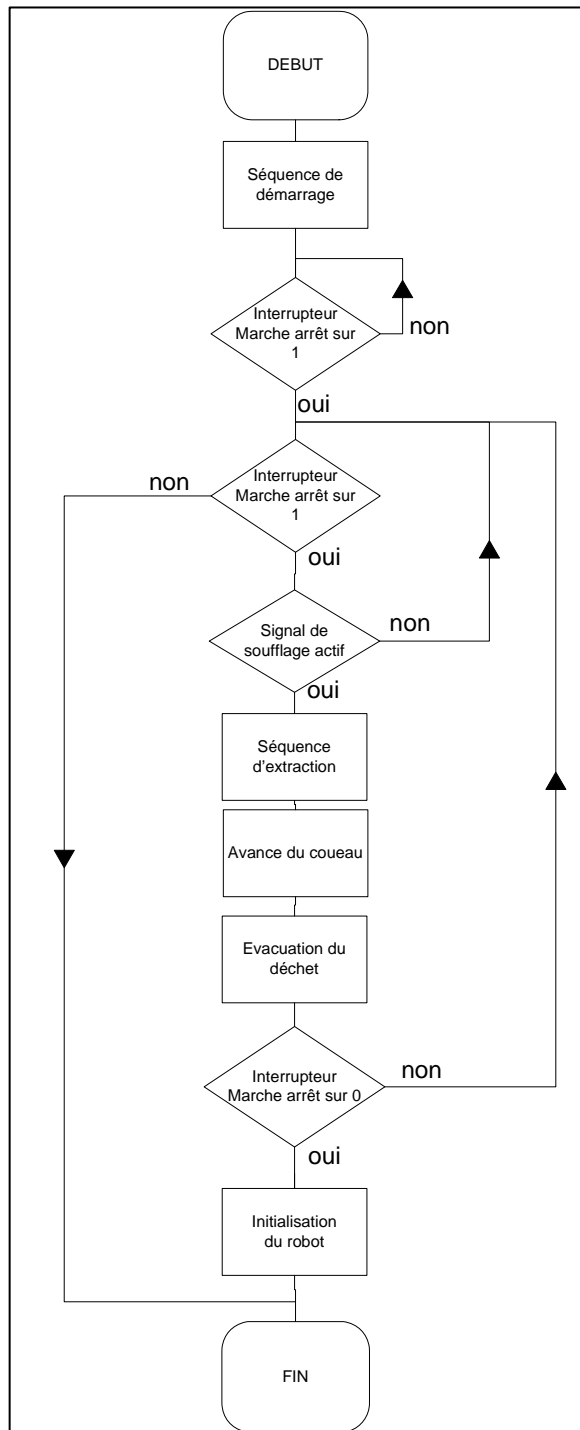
DEBUT

Séquence de démarrage

Interrupteur Marche arrêt sur 1

non

oui

non

Interrupteur Marche arrêt sur 1

oui

Signal de soufflage actif

non

oui

Séquence d'extraction

Avance du coueau

Evacuation du déchet

Interrupteur Marche arrêt sur 0

non

oui

Initialisation du robot

FIN